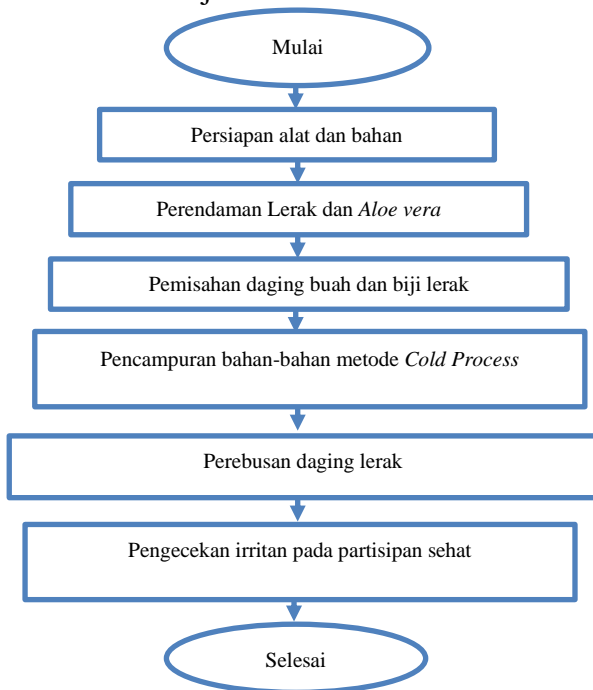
Mulai

Persiapan alat dan bahan

Perendaman Lerak dan *Aloe vera*

Pemisahan daging buah dan biji lerak

Pencampuran bahan-bahan metode *Cold Process*

Perebusan daging lerak

Pengecekan irritan pada partisipan sehat

Selesai